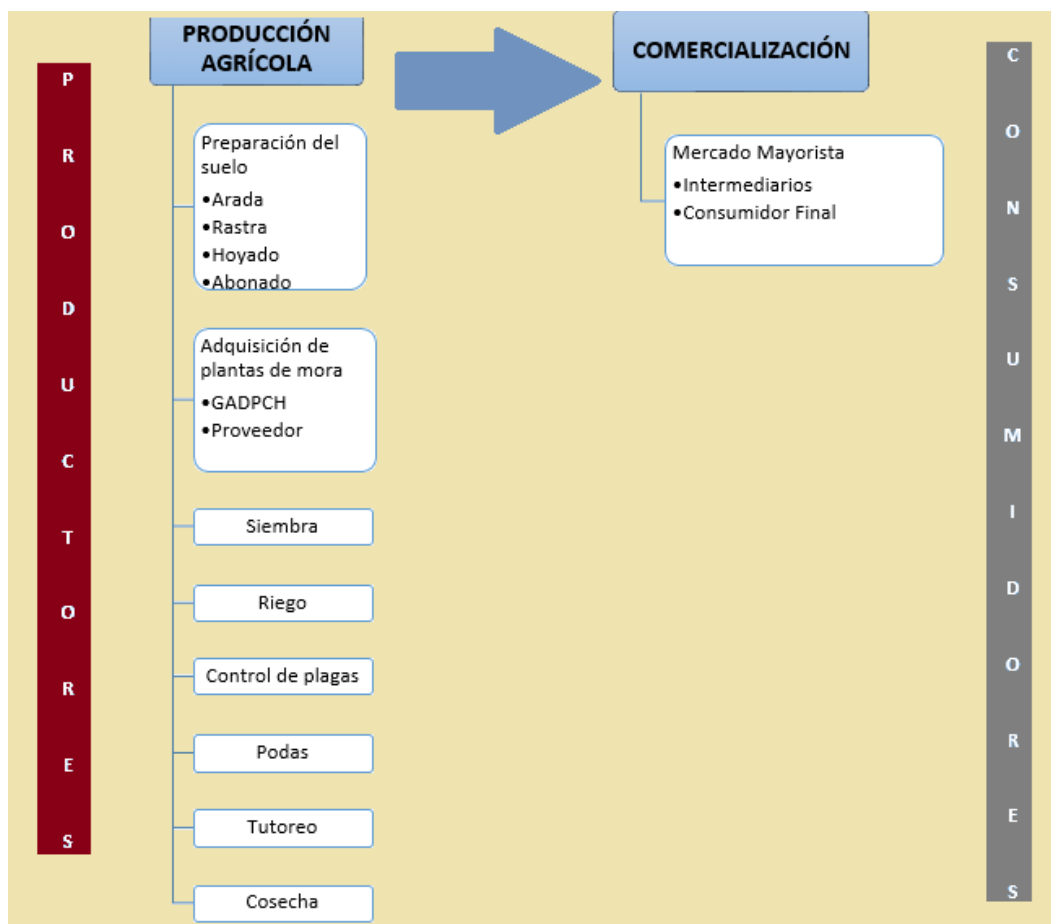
P R O D U C T O R E S

PRODUCCIÓN AGRÍCOLA

Preparación del suelo
•Arada
•Rastra
•Hoyado
•Abonado

Adquisición de plantas de mora
•GADPCH
•Proveedor

Siembra

Riego

Control de plagas

Podas

Tutoreo

Cosecha

COMERCIALIZACIÓN

Mercado Mayorista
•Intermediarios
•Consumidor Final

C O N S U M I D O R E S